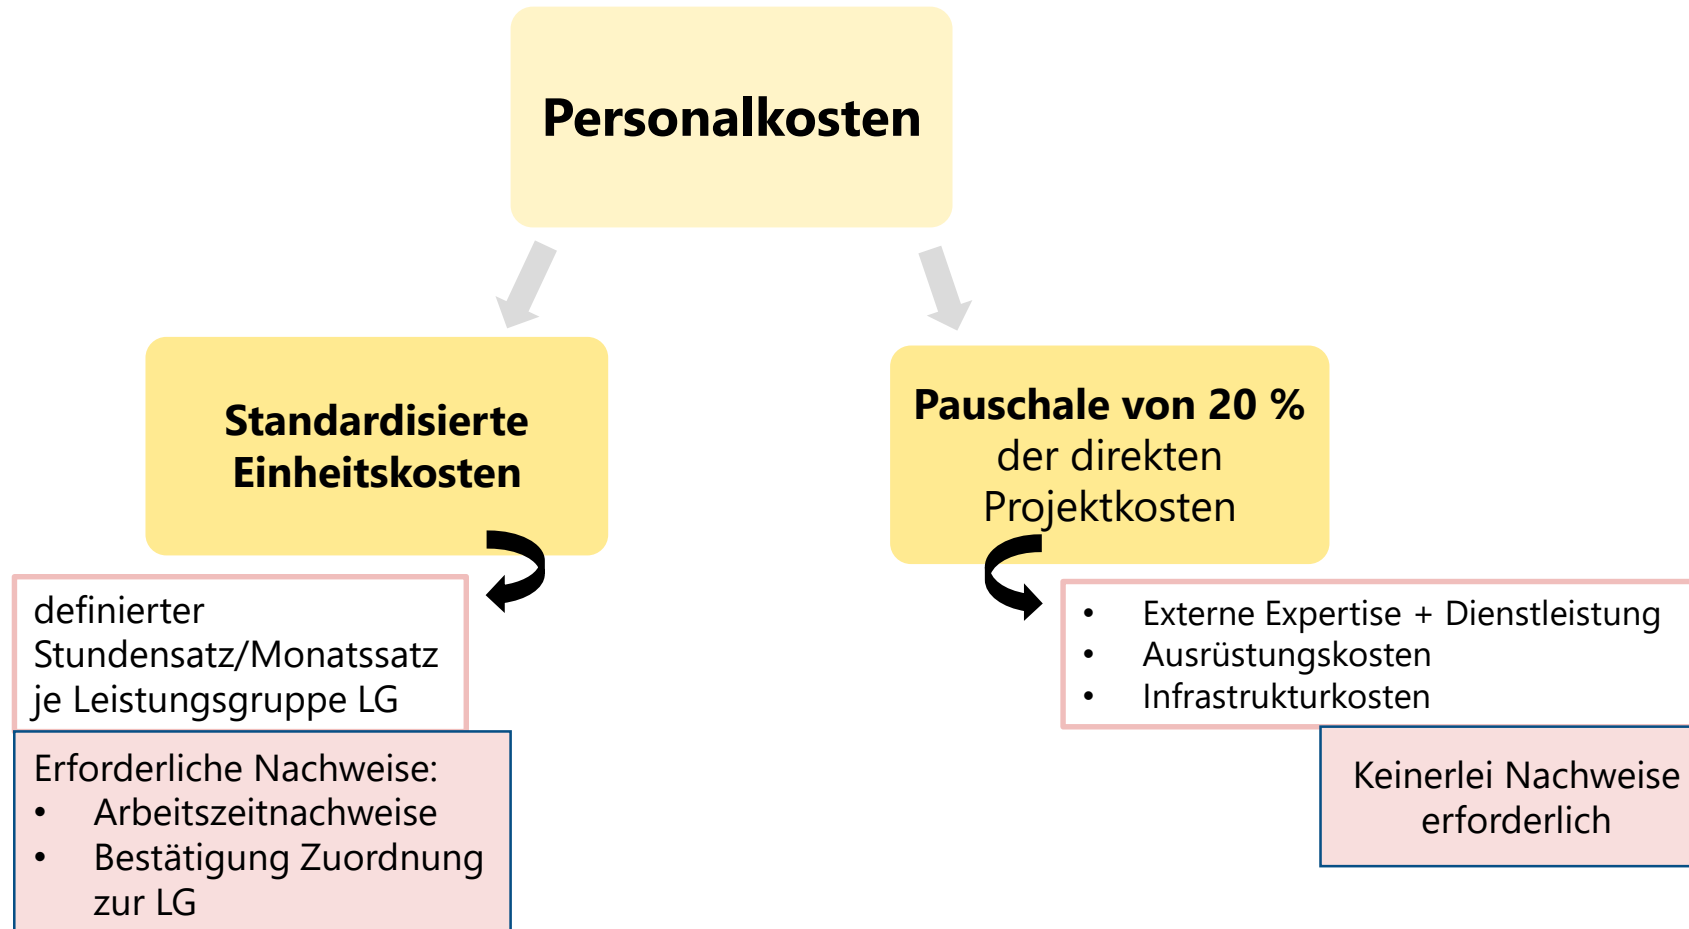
Personalkosten

Standardisierte Einheitskosten

Pauschale von 20 % der direkten Projektkosten

definierter Stundensatz/Monatssatz je Leistungsgruppe LG

Erforderliche Nachweise:
- Arbeitszeitnachweise
- Bestätigung Zuordnung zur LG

- Externe Expertise + Dienstleistung
- Ausrüstungskosten
- Infrastrukturkosten

Keinerlei Nachweise erforderlich